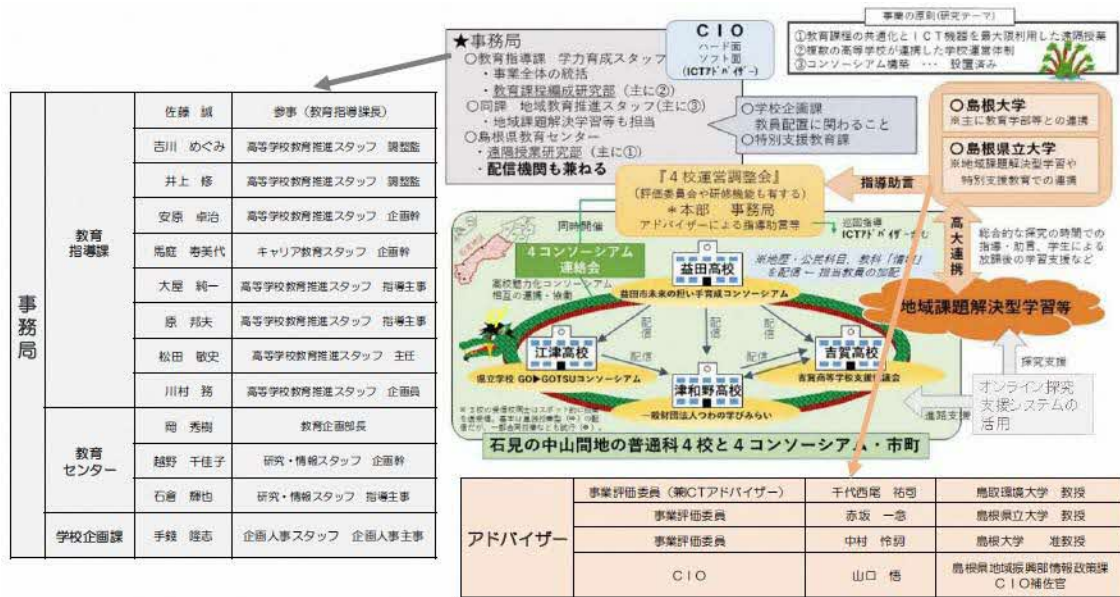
| 事務局 | 教育指導課 | 佐藤 誠 | 参事（教育指導課長） |
|---|---|---|---|
| | | 吉川 めぐみ | 高等学校教育推進スタッフ 調整監 |
| | | 井上 修 | 高等学校教育推進スタッフ 調整監 |
| | | 安原 卓治 | 高等学校教育推進スタッフ 企画幹 |
| | | 馬庭 寿美代 | キャリア教育スタッフ 企画幹 |
| | | 大屋 純一 | 高等学校教育推進スタッフ 指導主事 |
| | | 原 邦夫 | 高等学校教育推進スタッフ 指導主事 |
| | | 松田 敏史 | 高等学校教育推進スタッフ 主任 |
| | | 川村 務 | 高等学校教育推進スタッフ 企画員 |
| | 教育センター | 岡 秀樹 | 教育企画部長 |
| | | 越野 千佳子 | 研究・情報スタッフ 企画幹 |
| | | 石倉 勝也 | 研究・情報スタッフ 指導主事 |
| | 学校企画課 | 手銭 隆志 | 企画人事スタッフ 企画人事主事 |

★事務局
○教育指導課 学力育成スタッフ
・事業全体の統括
・教育課程編成研究部（主に②）
○同課 地域教育推進スタッフ（主に③）
・地域課題解決学習等も担当
○島根県教育センター
・遠隔授業研究部（主に①）
・配信機関も兼ねる

CIO
ハード面
ソフト面
（ICTアドバイザー）

○学校企画課
教員配置に関わること
○特別支援教育課

事業の原則（研究テーマ）
①教育課程の共通化とICT機器を最大限利用した遠隔授業
②複数の高等学校が連携した学校運営体制
③コンソーシアム構築 ･･･ 設置済み

○島根大学
※主に教育学部等との連携
○島根県立大学
※地域課題解決型学習や特別支援教育での連携

『4校運営調整会』
（評価委員会や研修機能も有する）
＊本部 事務局
アドバイザーによる指導助言等

指導助言

同時開催
巡回指導
ICTアドバイザー他

4コンソーシアム連絡会
高校魅力化コンソーシアム相互の連携・協働

益田高校
益田市未来の担い手育成コンソーシアム

※地歴・公民科目、数科「情報」を配信 ← 担当教員の加配

江津高校
県立学校 GO▶GOTSUコンソーシアム

吉賀高校
吉賀高等学校支援協議会

津和野高校
一般財団法人つわの学びみらい

配信 配信 配信 配信 配信

高大連携

総合的な探究の時間での指導・助言、学生による放課後の学習支援など

地域課題解決型学習等

探究支援
遠隔支援

オンライン探究支援システムの活用

石見の中山間地の普通科4校と4コンソーシアム・市町

| アドバイザー | 事業評価委員（兼ICTアドバイザー） | 千代西尾 祐司 | 鳥取環境大学 教授 |
|---|---|---|---|
| | 事業評価委員 | 赤坂 一念 | 島根県立大学 教授 |
| | 事業評価委員 | 中村 怜詞 | 島根大学 准教授 |
| | CIO | 山口 悟 | 島根県地域振興部情報政策課 CIO補佐官 |